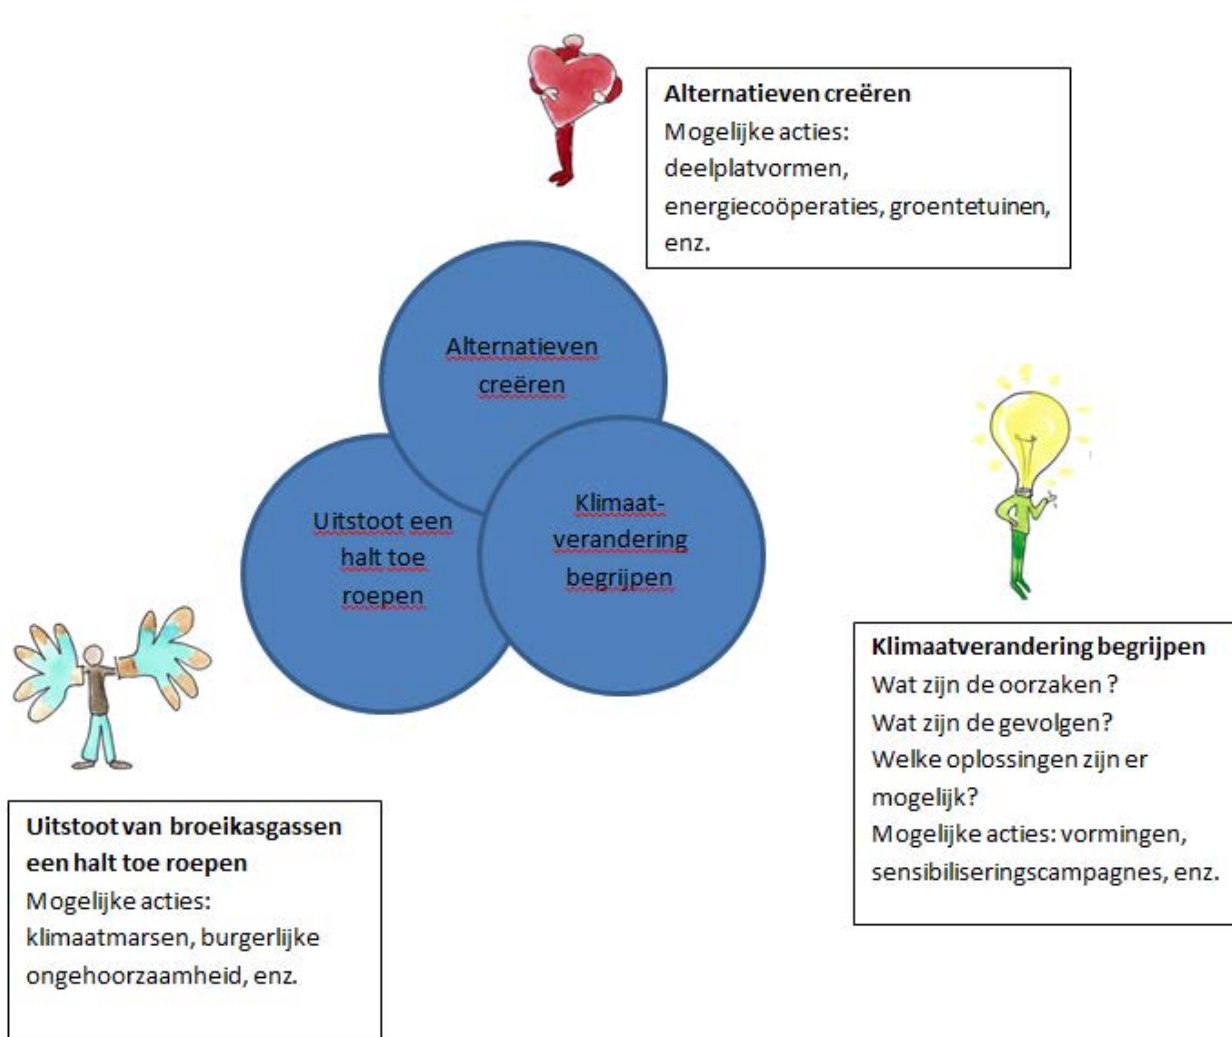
**Alternatieven creëren**
Mogelijke acties: deelplatvormen, energiecoöperaties, groentetuinen, enz.

Alternatieven creëren

Uitstoot een halt toe roepen

Klimaat-verandering begrijpen

**Klimaatverandering begrijpen**
Wat zijn de oorzaken ?
Wat zijn de gevolgen?
Welke oplossingen zijn er mogelijk?
Mogelijke acties: vormingen, sensibiliseringscampagnes, enz.

**Uitstoot van broeikasgassen een halt toe roepen**
Mogelijke acties: klimaatmarsen, burgerlijke ongehoorzaamheid, enz.